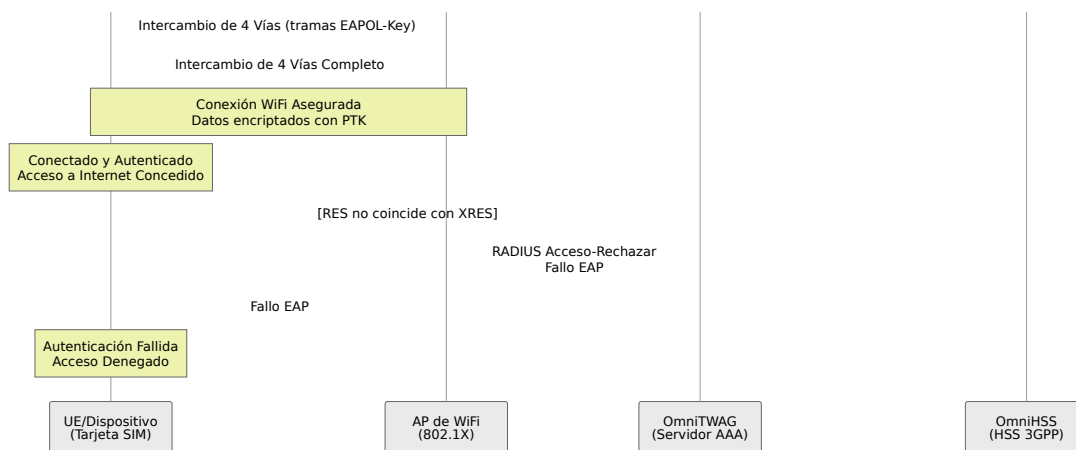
Intercambio de 4 Vías (tramas EAPOL-Key)

Intercambio de 4 Vías Completo

Conexión WiFi Asegurada
Datos encriptados con PTK

Conectado y Autenticado
Acceso a Internet Concedido

[RES no coincide con XRES]

RADIUS Acceso-Rechazar
Fallo EAP

Fallo EAP

Autenticación Fallida
Acceso Denegado

UE/Dispositivo
(Tarjeta SIM)

AP de WiFi
(802.1X)

OmniTWAG
(Servidor AAA)

OmniHSS
(HSS 3GPP)